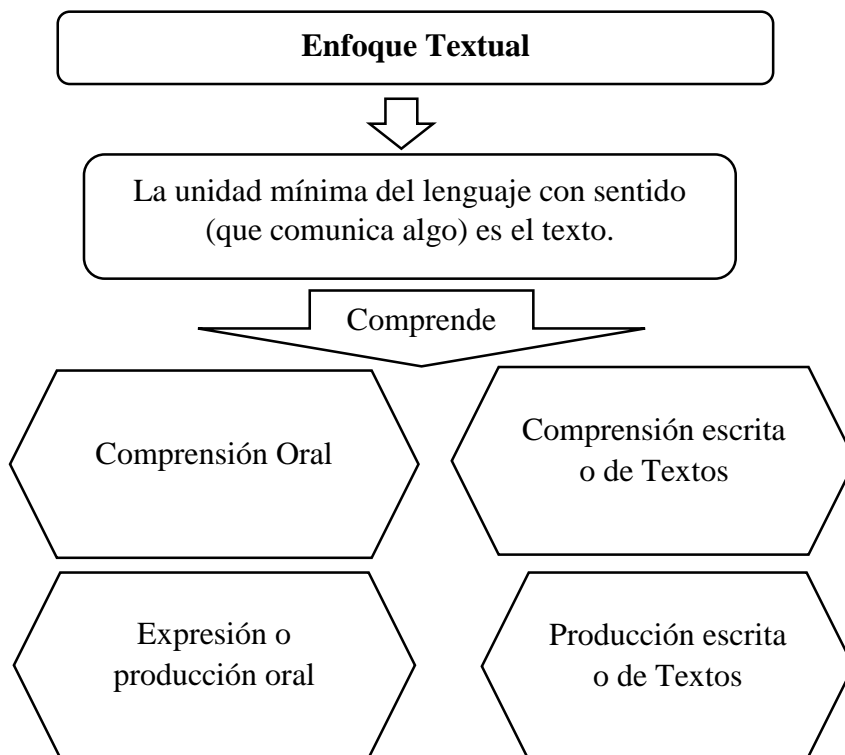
**Enfoque Textual**

La unidad mínima del lenguaje con sentido (que comunica algo) es el texto.

Comprende

Comprensión Oral

Comprensión escrita o de Textos

Expresión o producción oral

Producción escrita o de Textos